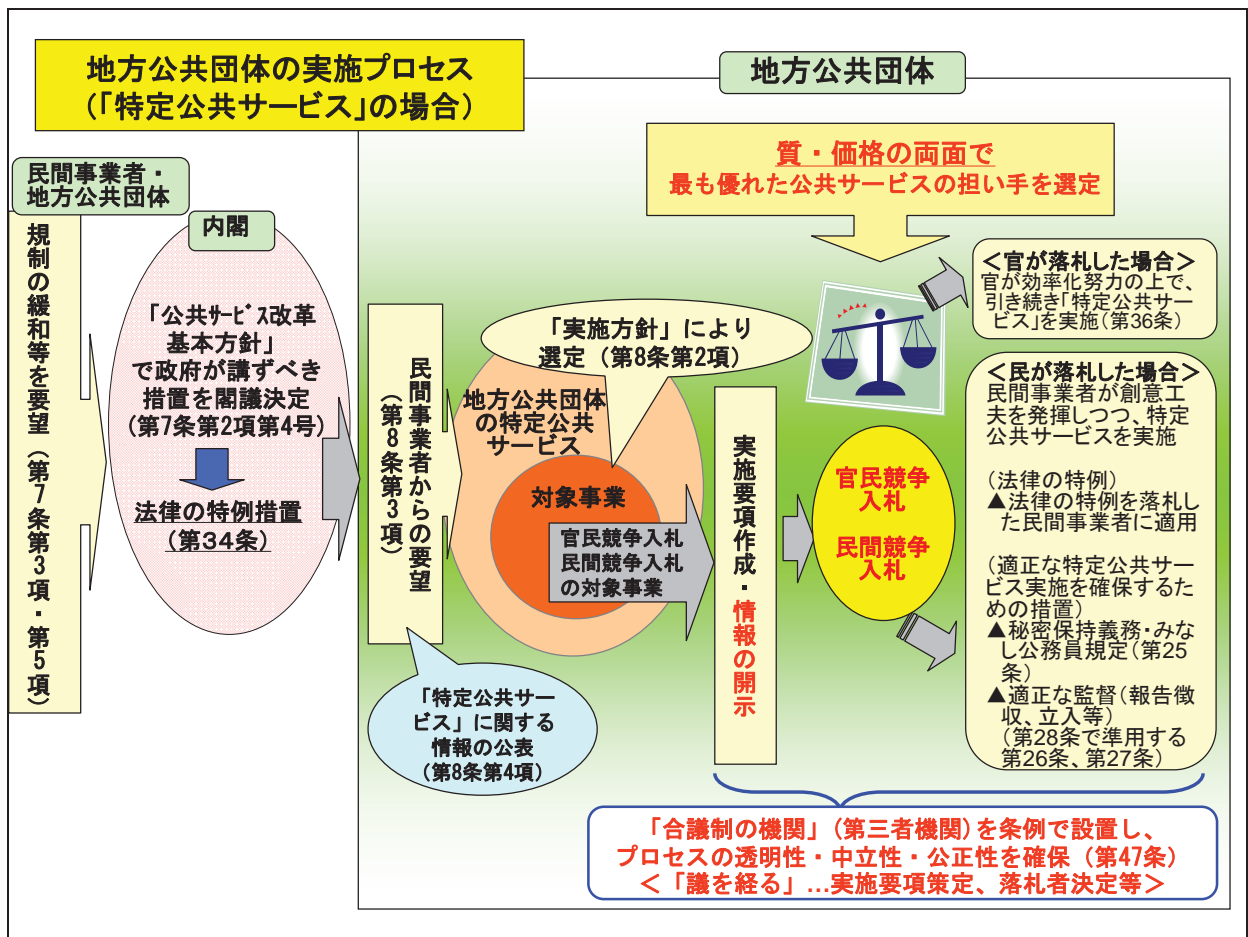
地方公共団体の実施プロセス
(「特定公共サービス」の場合)

地方公共団体

質・価格の両面で
最も優れた公共サービスの担い手を選定

民間事業者・
地方公共団体

規制の緩和等を要望(第7条第3項・第5項)

内閣

「公共ｻｰﾋﾞｽ改革基本方針」で政府が講ずべき措置を閣議決定(第7条第2項第4号)

法律の特例措置(第34条)

民間事業者からの要望(第8条第3項)

「実施方針」により選定(第8条第2項)

地方公共団体の特定公共サービス

対象事業

官民競争入札
民間競争入札
の対象事業

「特定公共サービス」に関する情報の公表(第8条第4項)

実施要項作成・情報の開示

官民競争入札

民間競争入札

<官が落札した場合>
官が効率化努力の上で、引き続き「特定公共サービス」を実施(第36条)

<民が落札した場合>
民間事業者が創意工夫を発揮しつつ、特定公共サービスを実施

(法律の特例)
▲法律の特例を落札した民間事業者に適用

(適正な特定公共サービス実施を確保するための措置)
▲秘密保持義務・みなし公務員規定(第25条)
▲適正な監督(報告徴収、立入等)
(第28条で準用する第26条、第27条)

「合議制の機関」(第三者機関)を条例で設置し、
プロセスの透明性・中立性・公正性を確保(第47条)
<「議を経る」…実施要項策定、落札者決定等>